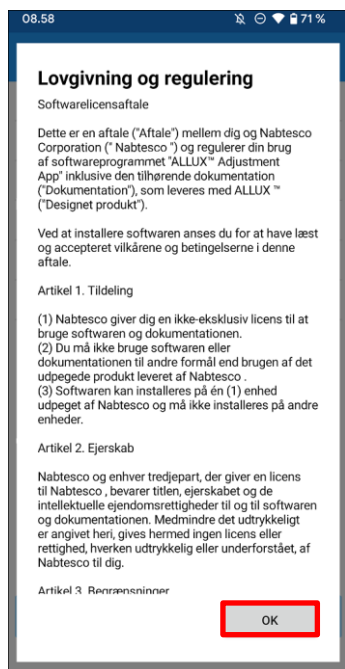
08.58
71 %

Lovgivning og regulering

Softwarelicensaftale

Dette er en aftale ("Aftale") mellem dig og Nabtesco Corporation (" Nabtesco ") og regulerer din brug af softwareprogrammet "ALLUX™ Adjustment App" inklusive den tilhørende dokumentation ("Dokumentation"), som leveres med ALLUX ™ ("Designet produkt").

Ved at installere softwaren anses du for at have læst og accepteret vilkårene og betingelserne i denne aftale.

Artikel 1. Tildeling

(1) Nabtesco giver dig en ikke-eksklusiv licens til at bruge softwaren og dokumentationen.
(2) Du må ikke bruge softwaren eller dokumentationen til andre formål end brugen af det udpegede produkt leveret af Nabtesco .
(3) Softwaren kan installeres på én (1) enhed udpeget af Nabtesco og må ikke installeres på andre enheder.

Artikel 2. Ejerskab

Nabtesco og enhver tredjepart, der giver en licens til Nabtesco , bevarer titlen, ejerskabet og de intellektuelle ejendomsrettigheder til og til softwaren og dokumentationen. Medmindre det udtrykkeligt er angivet heri, gives hermed ingen licens eller rettighed, hverken udtrykkelig eller underforstået, af Nabtesco til dig.

Artikel 3. Begrænsninger

OK